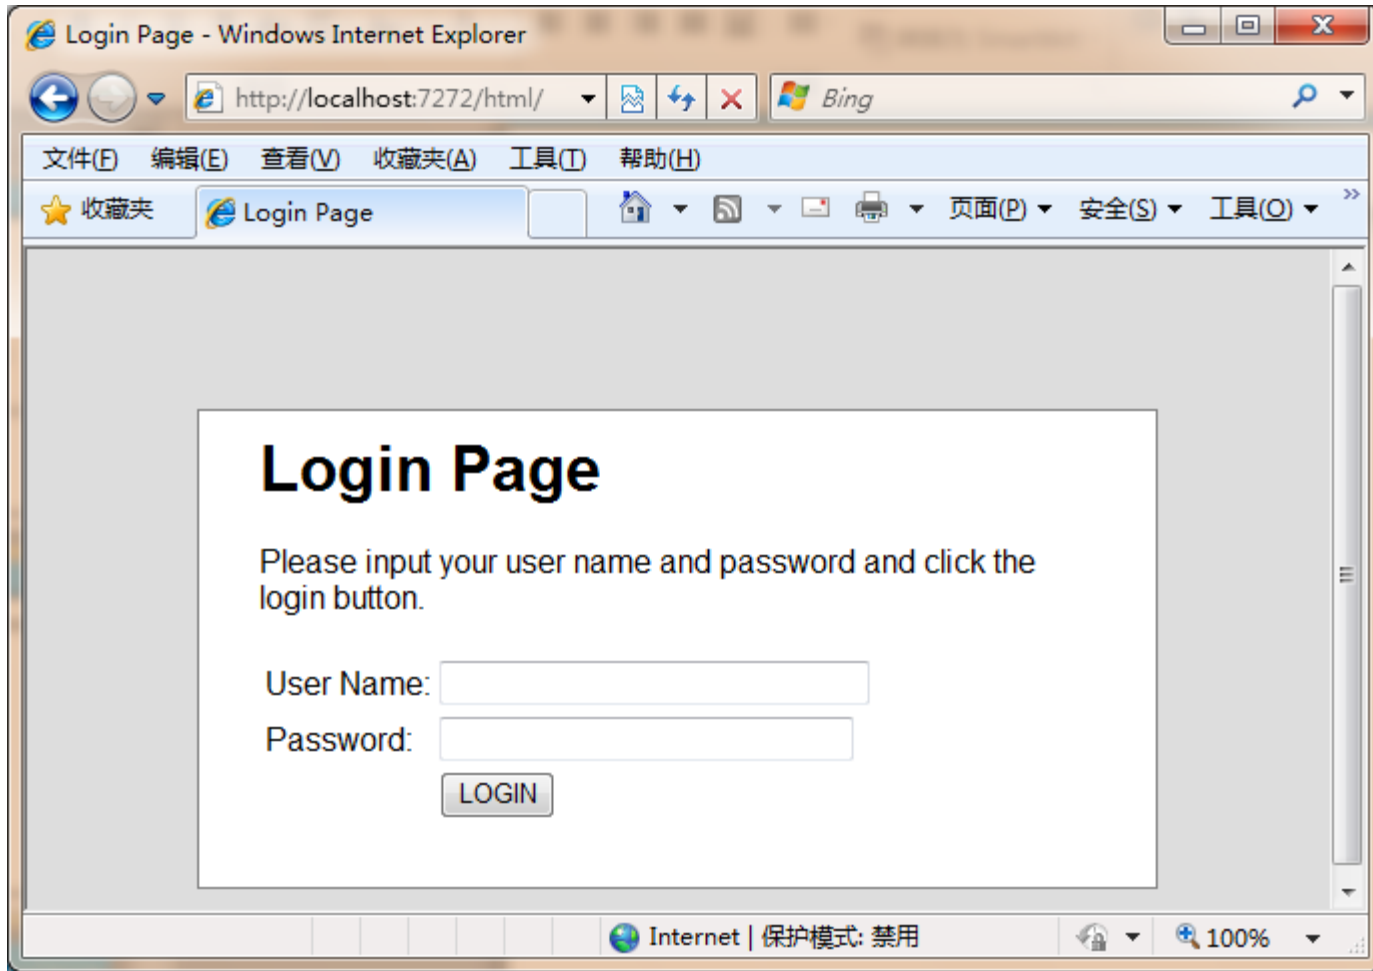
Login Page - Windows Internet Explorer

http://localhost:7272/html/

Bing

文件(F) 编辑(E) 查看(V) 收藏夹(A) 工具(T) 帮助(H)

收藏夹 Login Page

页面(P) 安全(S) 工具(O)

# Login Page

Please input your user name and password and click the login button.

User Name:

Password:

LOGIN

Internet | 保护模式: 禁用

100%